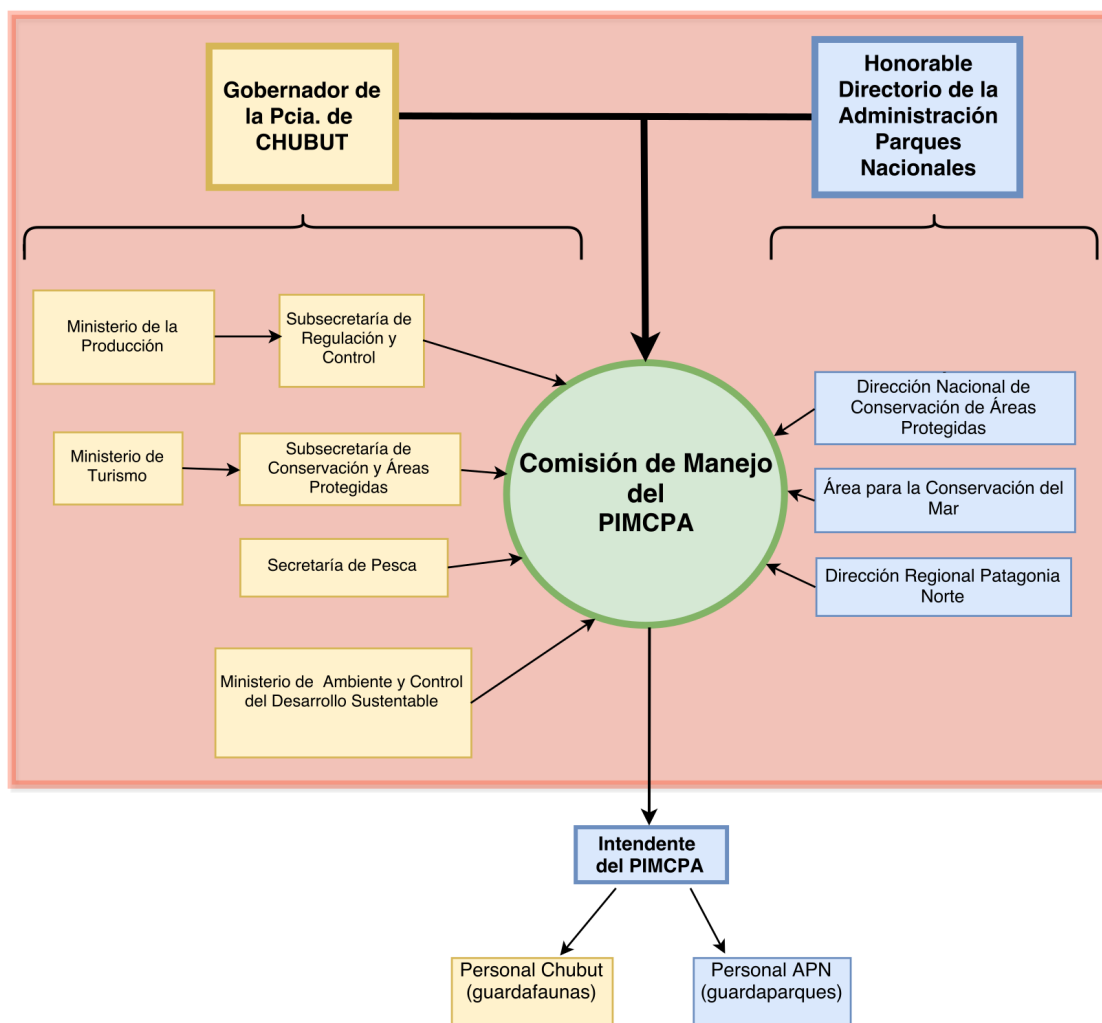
Gobernador de la Pcia. de CHUBUT

Honorable Directorio de la Administración Parques Nacionales

Ministerio de la Producción

Subsecretaría de Regulación y Control

Ministerio de Turismo

Subsecretaría de Conservación y Áreas Protegidas

Secretaría de Pesca

Ministerio de Ambiente y Control del Desarrollo Sustentable

Comisión de Manejo del PIMCPA

Dirección Nacional de Conservación de Áreas Protegidas

Área para la Conservación del Mar

Dirección Regional Patagonia Norte

Intendente del PIMCPA

Personal Chubut (guardafaunas)

Personal APN (guardaparques)